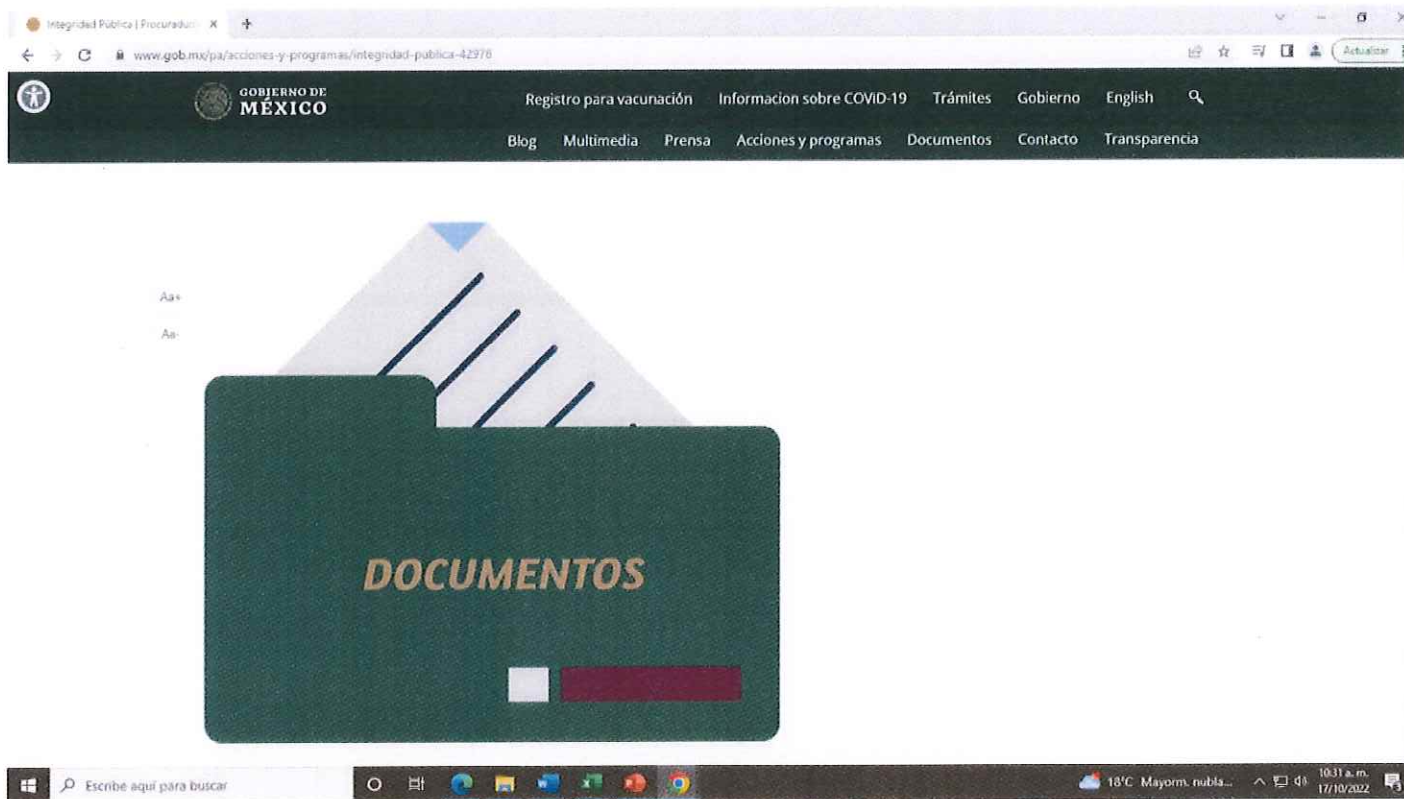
Integridad Pública | Procuradur ×

www.gob.mx/pa/acciones-y-programas/integridad-publica-42976

Actualizar

GOBIERNO DE MÉXICO

Registro para vacunación Informacion sobre COVID-19 Trámites Gobierno English

Blog Multimedia Prensa Acciones y programas Documentos Contacto Transparencia

Aa+

Aa-

DOCUMENTOS

Escribe aquí para buscar

18°C Mayorm. nubla...

10:31 a. m. 17/10/2022